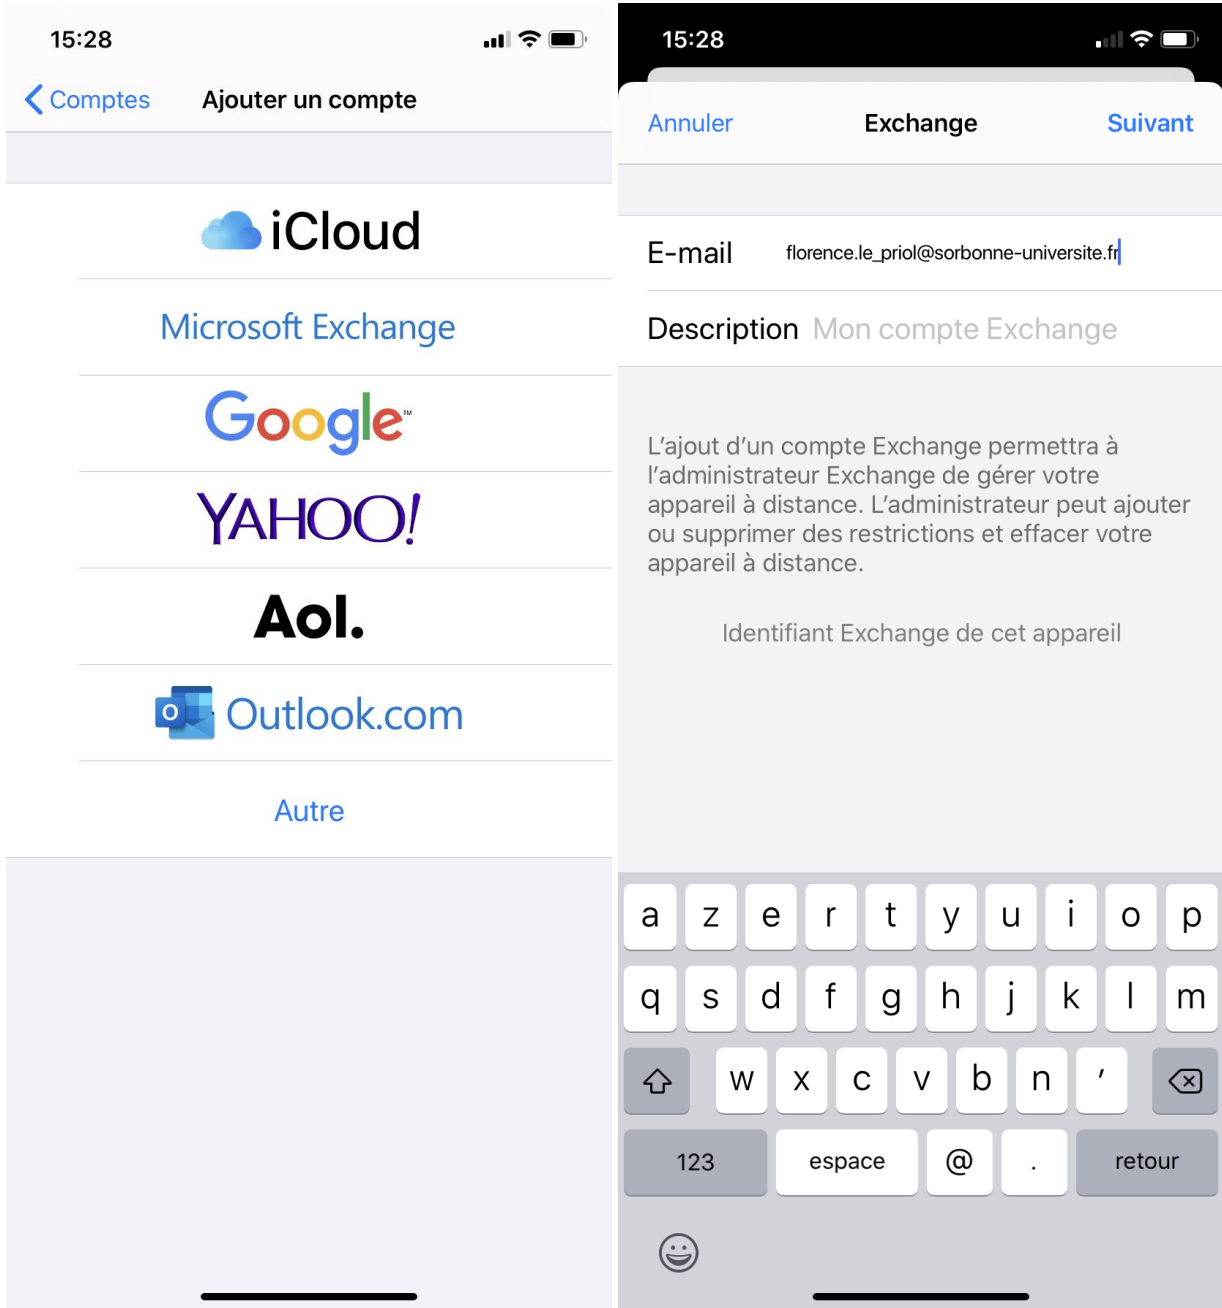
15:28

Comptes Ajouter un compte

iCloud

Microsoft Exchange

Google

YAHOO!

Aol.

Outlook.com

Autre

15:28

Annuler Exchange Suivant

E-mail florence.le_priol@sorbonne-universite.fr

Description Mon compte Exchange

L'ajout d'un compte Exchange permettra à l'administrateur Exchange de gérer votre appareil à distance. L'administrateur peut ajouter ou supprimer des restrictions et effacer votre appareil à distance.

Identifiant Exchange de cet appareil

a z e r t y u i o p
q s d f g h j k l m
w x c v b n '
123 espace @ . retour